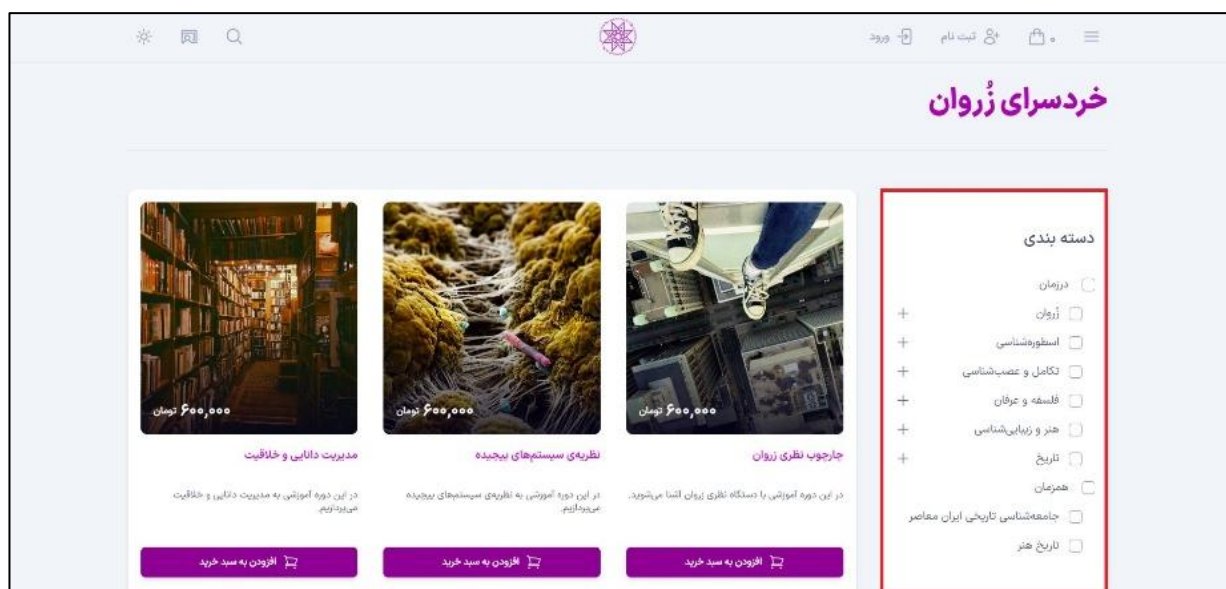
ورود
ثبت نام

خردسرای زُروان

دسته بندی
درزمان
زُروان
اسطوره‌شناسی
تکامل و عصب‌شناسی
فلسفه و عرفان
هنر و زیبایی‌شناسی
تاریخ
همزمان
جامعه‌شناسی تاریخی ایران معاصر
تاریخ هنر

۶۰۰,۰۰۰ تومان
جارچوب نظری زروان
در این دوره آموزشی با دستگاه نظری زروان آشنا می‌شوید.
افزودن به سبد خرید

۶۰۰,۰۰۰ تومان
نظریه‌ی سیستم‌های پیچیده
در این دوره آموزشی به نظریه‌ی سیستم‌های پیچیده می‌پردازیم.
افزودن به سبد خرید

۶۰۰,۰۰۰ تومان
مدیریت دانایی و خلاقیت
در این دوره آموزشی به مدیریت دانایی و خلاقیت می‌پردازیم.
افزودن به سبد خرید